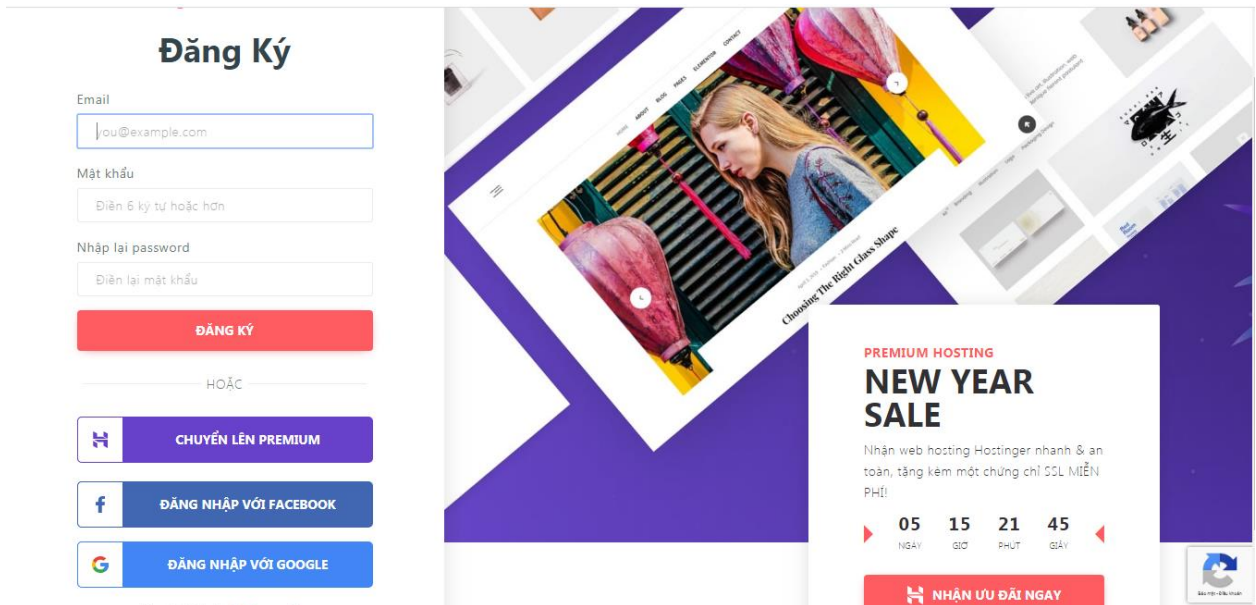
Đăng Ký

Email

you@example.com

Mật khẩu

Điền 6 ký tự hoặc hơn

Nhập lại password

Điền lại mật khẩu

ĐĂNG KÝ

HOẶC

CHUYỂN LÊN PREMIUM

ĐĂNG NHẬP VỚI FACEBOOK

ĐĂNG NHẬP VỚI GOOGLE

HOME ABOUT BLOG PAGES ELEMENTOR CONTACT

Choosing The Right Glass Shape

PREMIUM HOSTING

NEW YEAR SALE

Nhận web hosting Hostinger nhanh & an toàn, tặng kèm một chứng chỉ SSL MIỄN PHÍ!

| 05 | 15 | 21 | 45 |
|---|---|---|---|
| NGÀY | GIỜ | PHÚT | GIÂY |

NHẬN ƯU ĐÃI NGAY